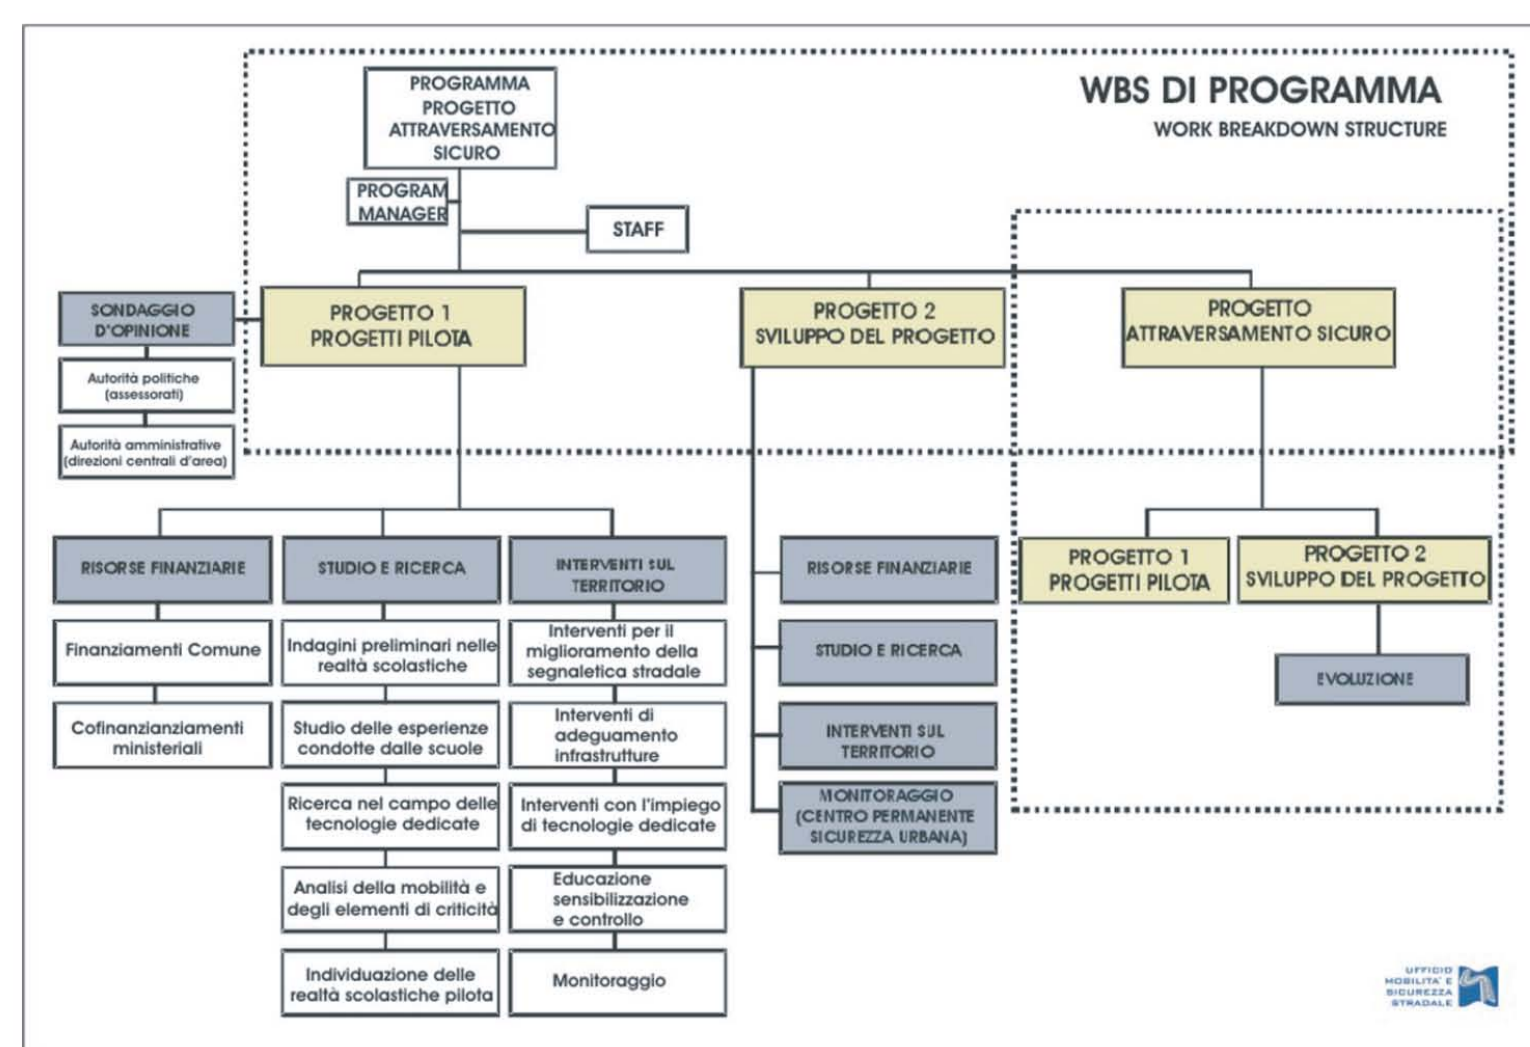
WBS DI PROGRAMMA
WORK BREAKDOWN STRUCTURE

PROGRAMMA PROGETTO ATTRAVERSAMENTO SICURO

PROGRAM MANAGER

STAFF

SONDAGGIO D'OPINIONE

Autorità politiche (assessorati)

Autorità amministrative (direzioni centrali d'area)

PROGETTO 1 PROGETTI PILOTA

PROGETTO 2 SVILUPPO DEL PROGETTO

PROGETTO ATTRAVERSAMENTO SICURO

RISORSE FINANZIARIE

Finanziamenti Comune

Cofinanzianziamenti ministeriali

STUDIO E RICERCA

Indagini preliminari nelle realtà scolastiche

Studio delle esperienze condotte dalle scuole

Ricerca nel campo delle tecnologie dedicate

Analisi della mobilità e degli elementi di criticità

Individuazione delle realtà scolastiche pilota

INTERVENTI SUL TERRITORIO

Interventi per il miglioramento della segnaletica stradale

Interventi di adeguamento infrastrutture

Interventi con l'impiego di tecnologie dedicate

Educazione sensibilizzazione e controllo

Monitoraggio

RISORSE FINANZIARIE

STUDIO E RICERCA

INTERVENTI SUL TERRITORIO

MONITORAGGIO (CENTRO PERMANENTE SICUREZZA URBANA)

PROGETTO 1 PROGETTI PILOTA

PROGETTO 2 SVILUPPO DEL PROGETTO

EVOLUZIONE

UFFICIO MOBILITA' E SICUREZZA STRADALE